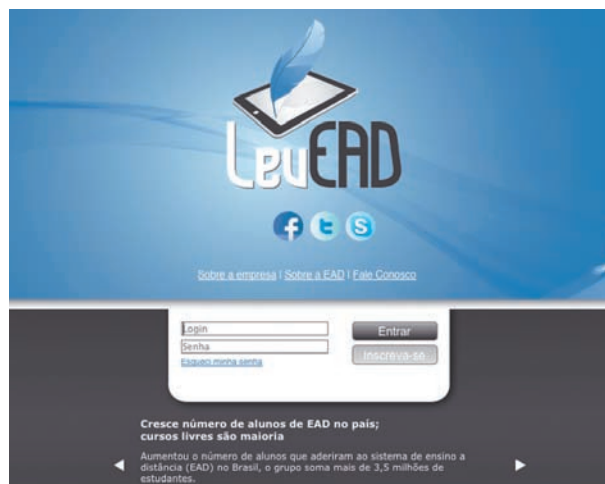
LevEAD

Sobre a empresa | Sobre a EAD | Fale Conosco

Login
Senha
Esqueci minha senha
Entrar
Inscreva-se

Cresce número de alunos de EAD no país; cursos livres são maioria

Aumentou o número de alunos que aderiram ao sistema de ensino a distância (EAD) no Brasil, o grupo soma mais de 3,5 milhões de estudantes.